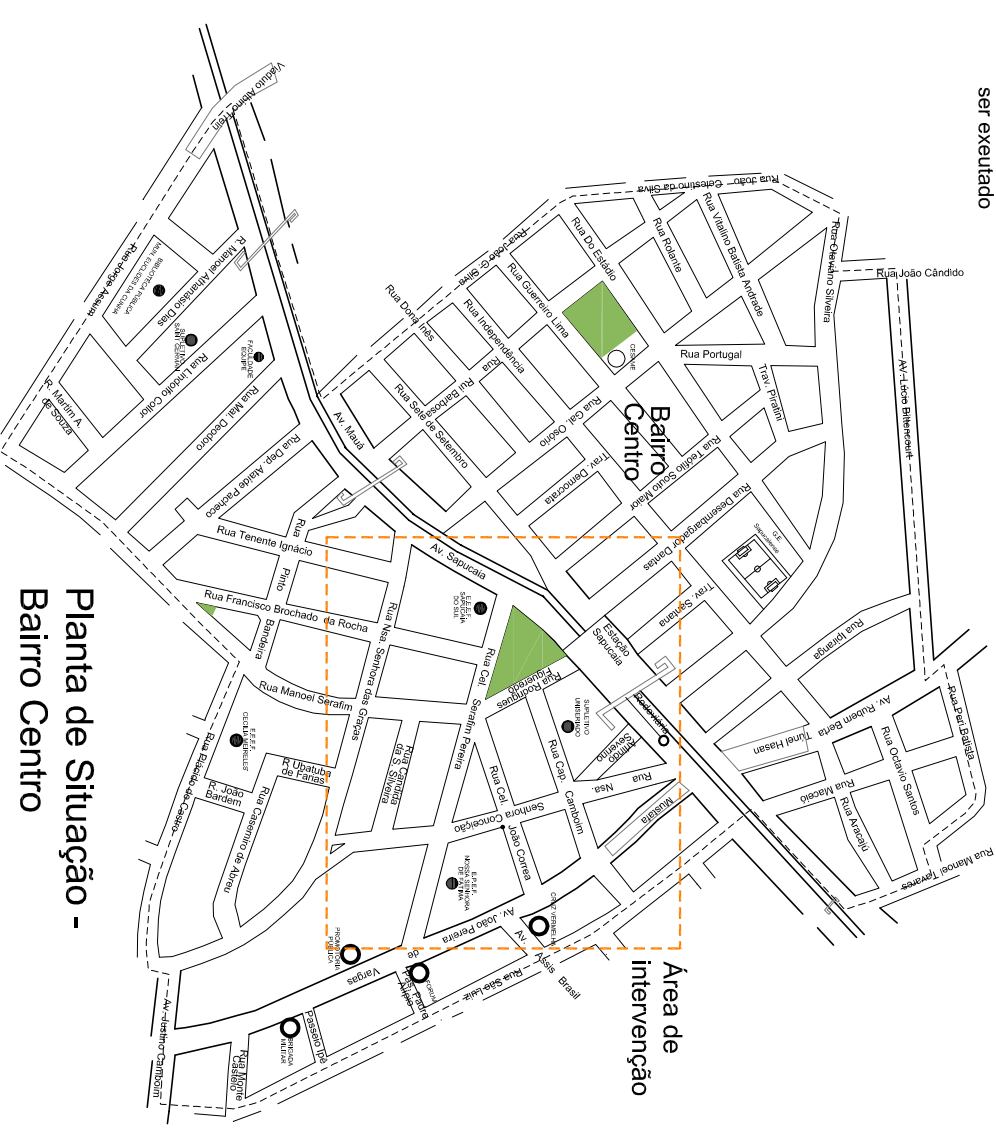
ser executado

Planta de Situação - Bairro Centro

Bairro Centro

Área de intervenção

Viaduto Albino Hein
Rua Jorge Assum
R. Manoel Athanásio Dias
BIBLIOTECA PÚBLICA
Rua Lindolfo Collor
Rua Mal. Deodoro
R. Martim A. de Souza
Rua Dep. Ataíde Paranhos
Rua Tenente Ignácio
Rua Pinto Bandeira
Rua Francisco Brochado da Rocha
Rua Manoel Serafim
Rua Batista de Castro
R. João Bardem
R. Ubatuba de Farias
Rua Casemiro de Abreu
Rua Nsa. Senhora das Graças
Rua Cândida da S. Silveira
Rua Serafim Pereira
Rua Cel. Serafim Pereira
Rua Cel. João Correa
Senhora Conceição
Rua Cap. Camborim
Rua Nsa.
Av. João Pereira de Vargas
Rua São Luiz
Av. Assis Brasil
Passeio Ipê
Rua Monte Castelo
Av. Justino Camboim
Rua Dona Inês
Rua João G. Silva
Rua Do Estádio
Rua Guerreiro Lima
Rua Independência
Rua Rui Barbosa
Rua Sete de Setembro
Av. Mauá
Rua Gal. Osório
Trav. Democrata
Rua Rolante
Rua Vitalino Batista Andrade
Rua Portugal
Rua João Celestino da Silva
Rua Otaviano Silveira
Rua João Cândido
Av. Lúcio Bittencourt
Trav. Piratini
Rua Teófilo Souto Maior
Rua Desembargador Dantas
Av. Sapucaia
Estação Sapucaia
Rua Rodrigues Figueiredo
Trav. Seriana
Rua Ipiranga
Av. Rubem Berta
Túnel Hasan
Rua Octavio Santos
Rua Maceió
Rua Aracaju
Rua Manoel Tavares
Rua Pe. Batista
Rua Antônio Serrano
Rua Mussolini
CESMIE
E.E.E.F. SAPUCAIA DO SUL
SUPLETIVO UNIVERSIDADE
E.E.E.F. CECÍLIA MEIRELES
E.E.E.F. NOSSA SENHORA DE FÁTIMA
FACULDADE EQUIPE
PROMOTORIA PÚBLICA
CORSAN
BRIGADA MILITAR
CRUZ VERMELHA
G.E. Sapucaiense